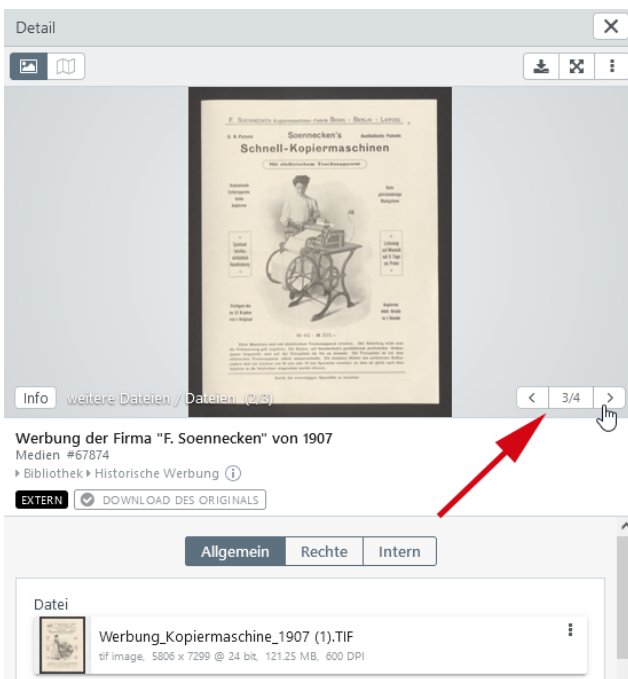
Detail

F. SOENNECKEN's Kopiermaschinen-Fabrik BONN · BERLIN · LEIPZIG

D. R. Patente Soennecken's Ausländische Patente

Schnell-Kopiermaschinen

Mit elektrischem Trockenapparat

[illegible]

Info weitere Dateien / Dateien (2/3)

3/4

Werbung der Firma "F. Soennecken" von 1907

Medien #67874

Bibliothek Historische Werbung

EXTERN DOWNLOAD DES ORIGINALS

Allgemein Rechte Intern

Datei

Werbung_Kopiermaschine_1907 (1).TIF

tif image, 5806 x 7299 @ 24 bit, 121.25 MB, 600 DPI